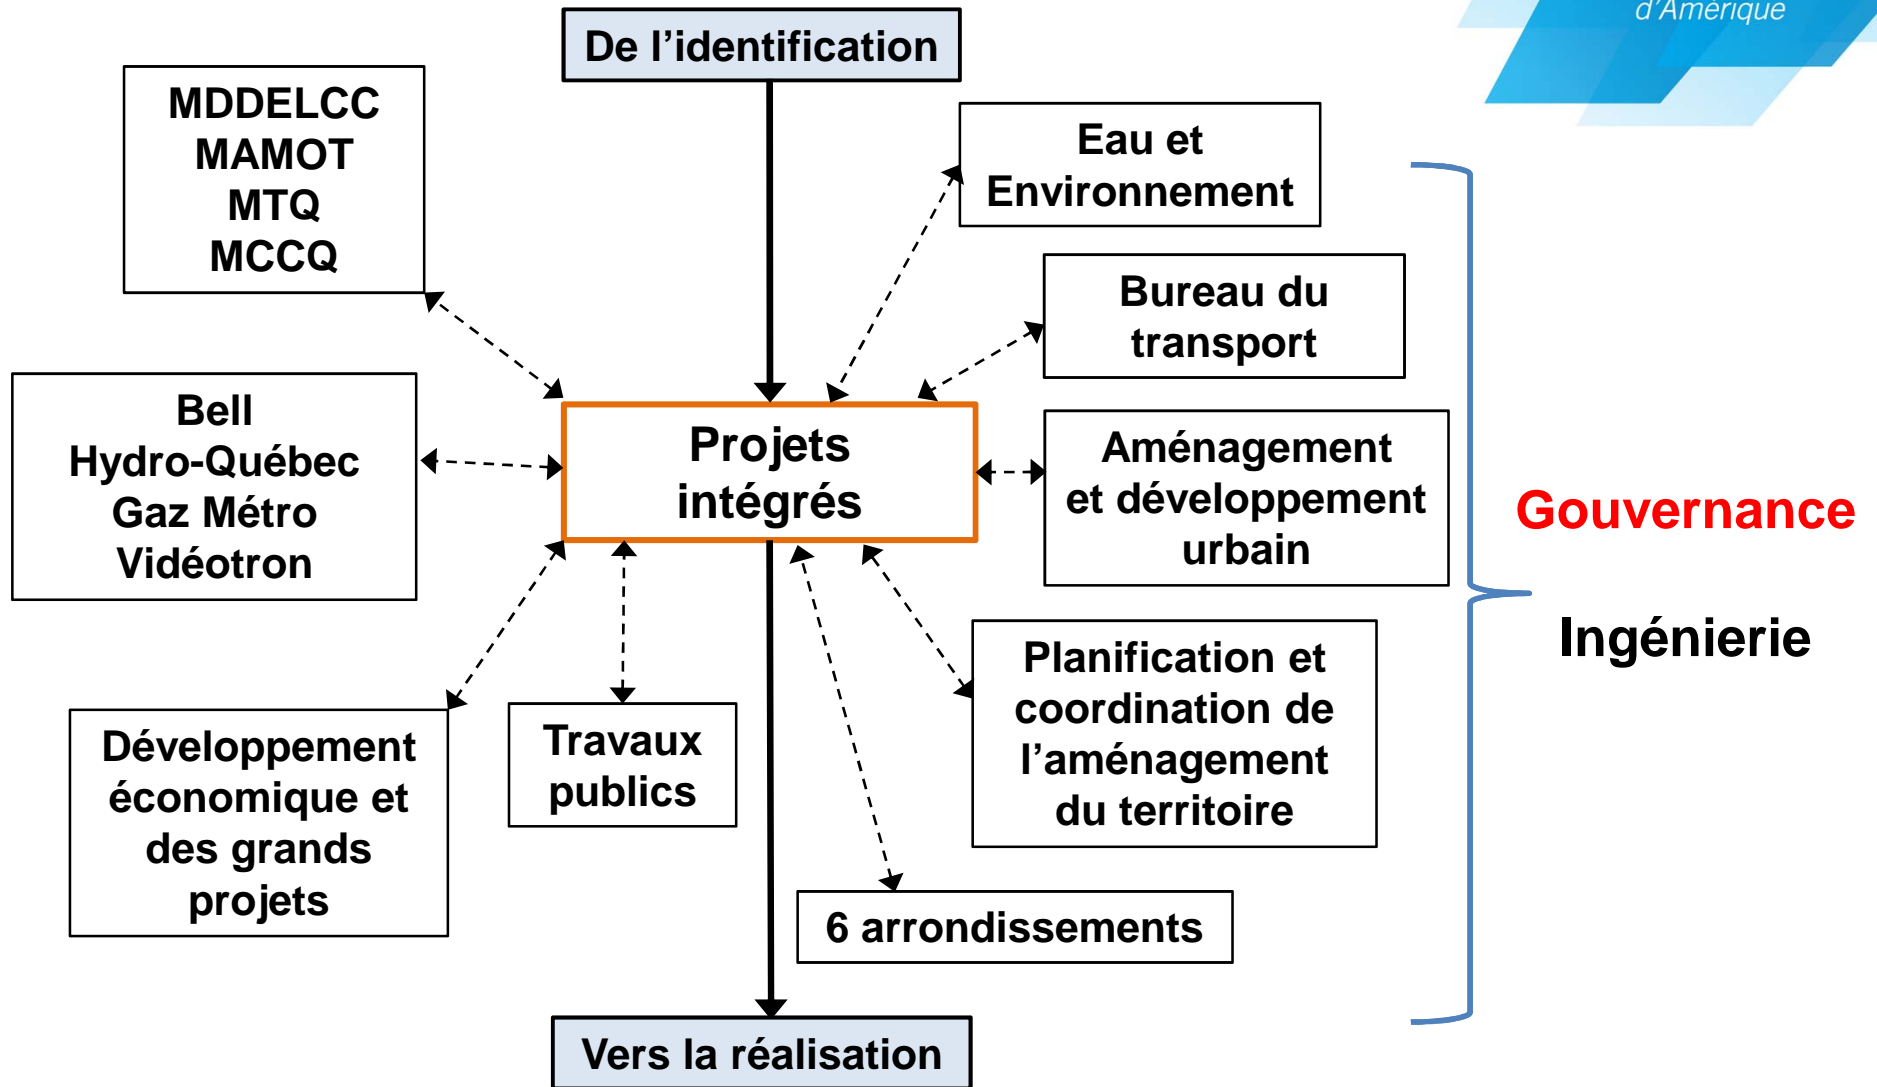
d'Amérique

De l'identification

MDDELCC
MAMOT
MTQ
MCCQ

Eau et Environnement

Bureau du transport

Bell
Hydro-Québec
Gaz Métro
Vidéotron

Projets intégrés

Aménagement et développement urbain

Gouvernance

Ingénierie

Planification et coordination de l'aménagement du territoire

Développement économique et des grands projets

Travaux publics

6 arrondissements

Vers la réalisation